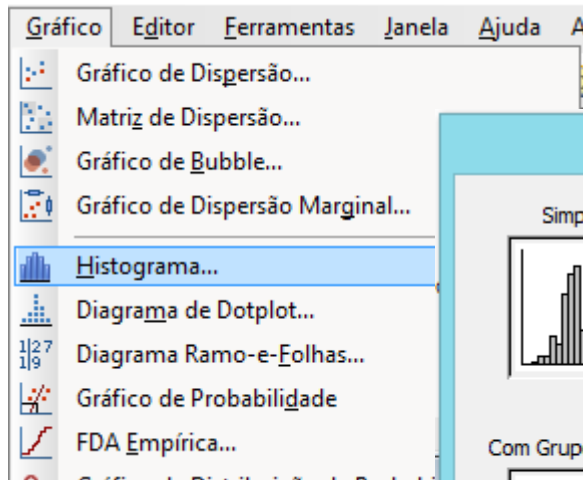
Gráfico Editor Ferramentas Janela Ajuda A

Gráfico de Dispersão...
Matriz de Dispersão...
Gráfico de Bubble...
Gráfico de Dispersão Marginal...
Histograma...
Diagrama de Dotplot...
Diagrama Ramo-e-Folhas...
Gráfico de Probabilidade
FDA Empírica...
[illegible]

Simp

Com Grupo